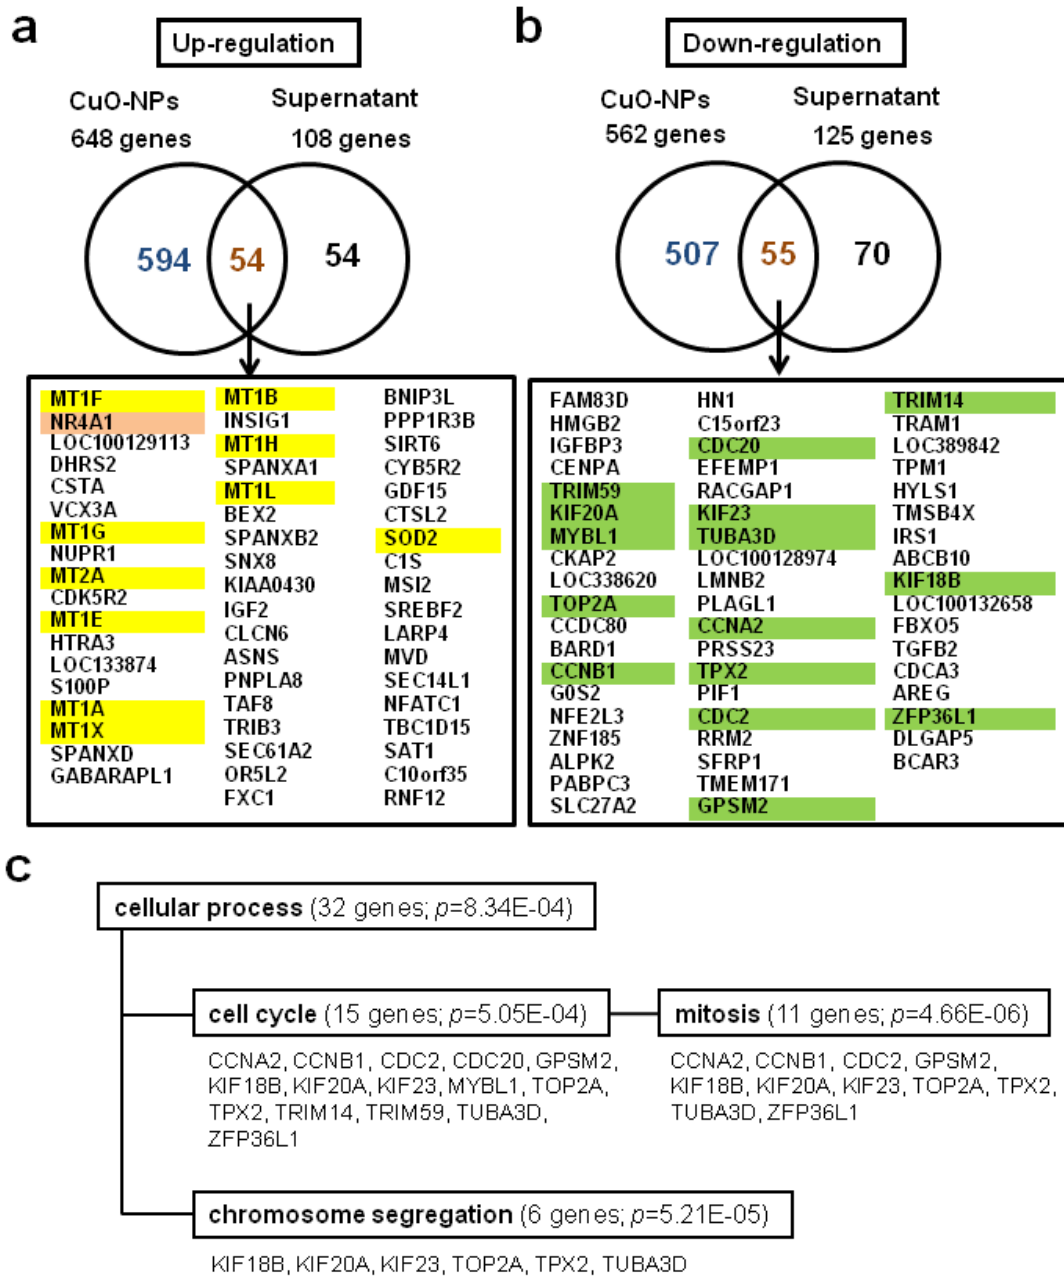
a

Up-regulation

CuO-NPs 648 genes

Supernatant 108 genes

594 54 54

MT1F
NR4A1
LOC100129113
DHRS2
CSTA
VCX3A
MT1G
NUPR1
MT2A
CDK5R2
MT1E
HTRA3
LOC133874
S100P
MT1A
MT1X
SPANXD
GABARAPL1

MT1B
INSIG1
MT1H
SPANXA1
MT1L
BEX2
SPANXB2
SNX8
KIAA0430
IGF2
CLCN6
ASNS
PNPLA8
TAF8
TRIB3
SEC61A2
OR5L2
FXC1

BNIP3L
PPP1R3B
SIRT6
CYB5R2
GDF15
CTSL2
SOD2
C1S
MSI2
SREBF2
LARP4
MVD
SEC14L1
NFATC1
TBC1D15
SAT1
C10orf35
RNF12

b

Down-regulation

CuO-NPs 562 genes

Supernatant 125 genes

507 55 70

FAM83D
HMGB2
IGFBP3
CENPA
TRIM59
KIF20A
MYBL1
CKAP2
LOC338620
TOP2A
CCDC80
BARD1
CCNB1
G0S2
NFE2L3
ZNF185
ALPK2
PABPC3
SLC27A2

HN1
C15orf23
CDC20
EFEMP1
RACGAP1
KIF23
TUBA3D
LOC100128974
LMNB2
PLAGL1
CCNA2
PRSS23
TPX2
PIF1
CDC2
RRM2
SFRP1
TMEM171
GPSM2

TRIM14
TRAM1
LOC389842
TPM1
HYLS1
TMSB4X
IRS1
ABCB10
KIF18B
LOC100132658
FBXO5
TGFB2
CDCA3
AREG
ZFP36L1
DLGAP5
BCAR3

c

cellular process (32 genes; $p$=8.34E-04)

cell cycle (15 genes; $p$=5.05E-04)

CCNA2, CCNB1, CDC2, CDC20, GPSM2, KIF18B, KIF20A, KIF23, MYBL1, TOP2A, TPX2, TRIM14, TRIM59, TUBA3D, ZFP36L1

mitosis (11 genes; $p$=4.66E-06)

CCNA2, CCNB1, CDC2, GPSM2, KIF18B, KIF20A, KIF23, TOP2A, TPX2, TUBA3D, ZFP36L1

chromosome segregation (6 genes; $p$=5.21E-05)

KIF18B, KIF20A, KIF23, TOP2A, TPX2, TUBA3D